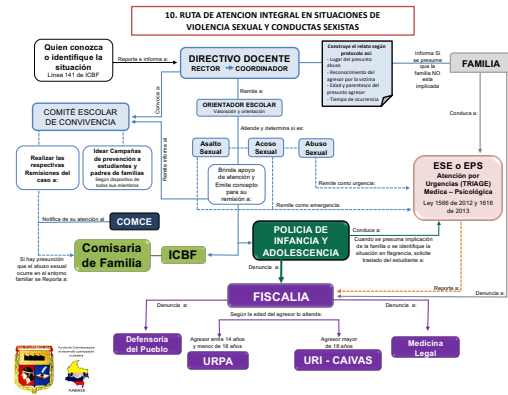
10. RUTA DE ATENCION INTEGRAL EN SITUACIONES DE VIOLENCIA SEXUAL Y CONDUCTAS SEXISTAS

Quien conozca o identifique la situación
Línea 141 de ICBF

Reporta e informa a:

DIRECTIVO DOCENTE
RECTOR → COORDINADOR

Construye el relato según protocolo así:
- Lugar del presunto abuso
- Reconocimiento del agresor por la víctima
- Edad y parentesco del presunto agresor
- Tiempo de ocurrencia

Informa Si se presume que la familia NO esta implicada

FAMILIA

Convoca a:

Remite a:

COMITÉ ESCOLAR DE CONVIVENCIA

ORIENTADOR ESCOLAR
Valoración y orientación

Atiende y determina si es:

Remite e informa al

Conduce a:

Realizar las respectivas Remisiones del caso a:

Idear Campañas de prevención a estudiantes y padres de familias
Según dispositivo de todos sus miembros

Asalto Sexual

Acoso Sexual

Abuso Sexual

Brinda apoyo de atención y Emite concepto para su remisión a:

Remite como urgencia:

ESE o EPS
Atención por Urgencias (TRIAGE)
Medica – Psicológica
Ley 1566 de 2012 y 1616 de 2013

Remite como emergencia:

Notifica de su atención al

COMCE

Comisaria de Familia

ICBF

POLICIA DE INFANCIA Y ADOLESCENCIA

Conduce a:

Cuando se presuma implicación de la familia o se identifique la situación en flagrancia, solicita traslado del estudiante a:

Si hay presunción que el abuso sexual ocurre en el entorno familiar se Reporta a:

Denuncia a:

Reporta a:

Denuncia a:

FISCALIA

Denuncia a:

Según la edad del agresor lo atiende:

Denuncia a:

Defensoría del Pueblo

Agresor entre 14 años y menor de 18 años

URPA

Agresor mayor de 18 años

URI - CAIVAS

Medicina Legal